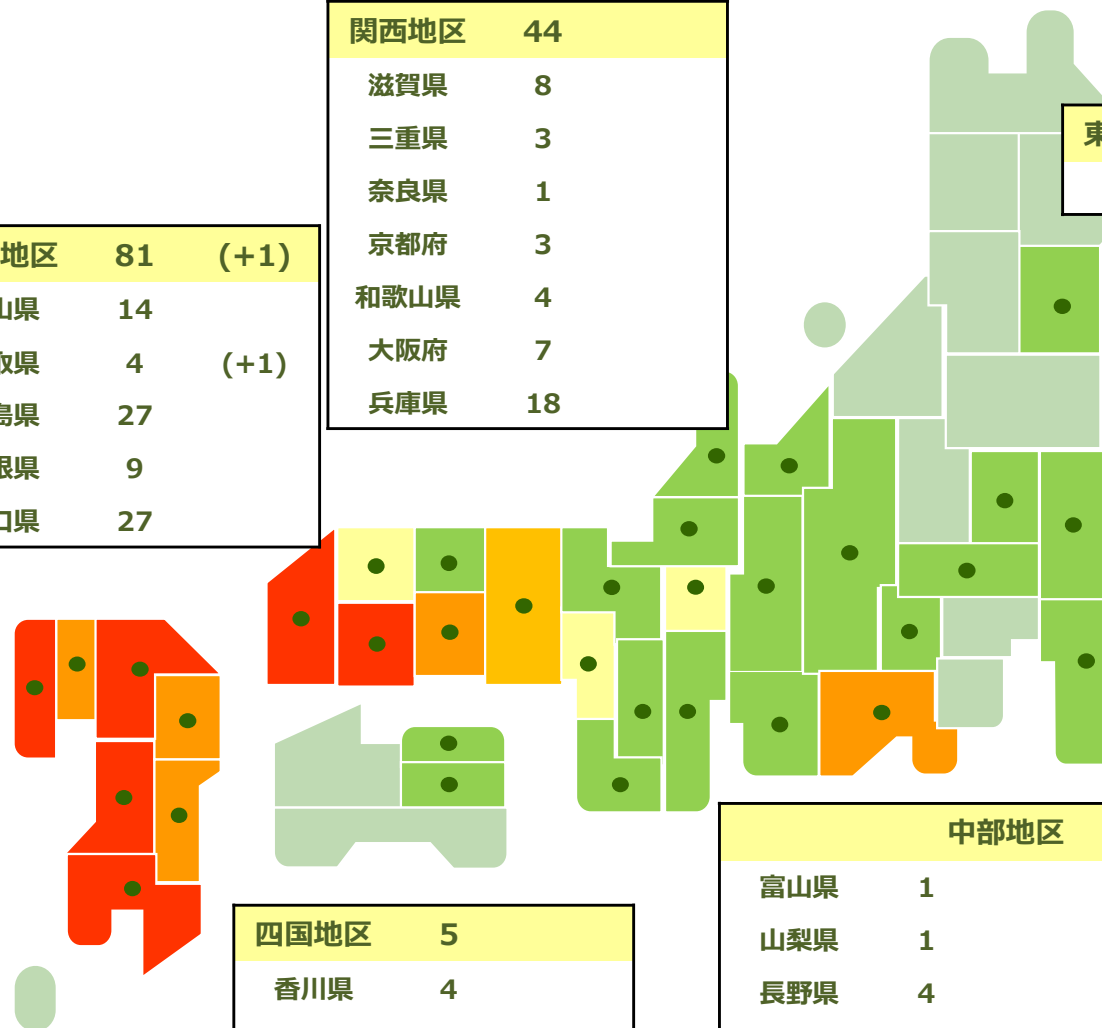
| 関西地区 | 44 |
|---|---|
| 滋賀県 | 8 |
| 三重県 | 3 |
| 奈良県 | 1 |
| 京都府 | 3 |
| 和歌山県 | 4 |
| 大阪府 | 7 |
| 兵庫県 | 18 |

| 地区 | 81 | (+1) |
|---|---|---|
| 山県 | 14 | |
| 取県 | 4 | (+1) |
| 島県 | 27 | |
| 根県 | 9 | |
| 口県 | 27 | |

東

| 中部地区 | |
|---|---|
| 富山県 | 1 |
| 山梨県 | 1 |
| 長野県 | 4 |

| 四国地区 | 5 |
|---|---|
| 香川県 | 4 |